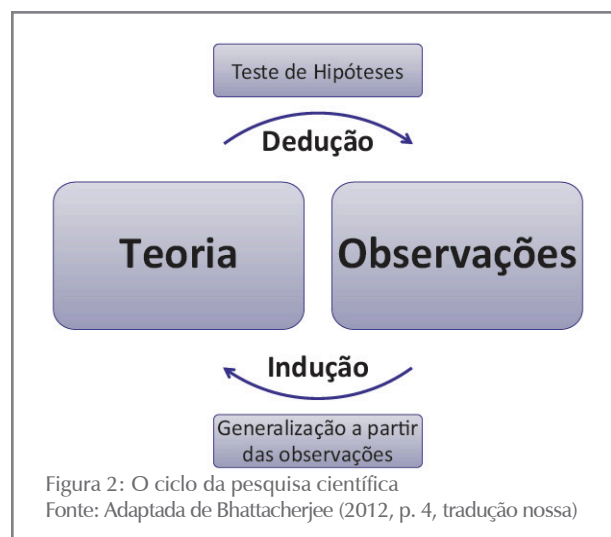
Teste de Hipóteses

Dedução

Teoria

Observações

Indução

Generalização a partir das observações

Figura 2: O ciclo da pesquisa científica
Fonte: Adaptada de Bhattacherjee (2012, p. 4, tradução nossa)